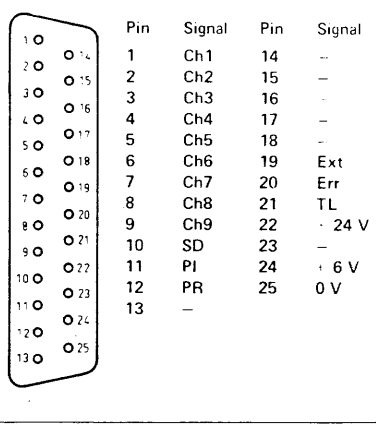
1 2 3 4 5 6 7 8 9 10 11 12 13
14 15 16 17 18 19 20 21 22 23 24 25

| Pin | Signal | Pin | Signal |
|---|---|---|---|
| 1 | Ch1 | 14 | – |
| 2 | Ch2 | 15 | – |
| 3 | Ch3 | 16 | – |
| 4 | Ch4 | 17 | – |
| 5 | Ch5 | 18 | – |
| 6 | Ch6 | 19 | Ext |
| 7 | Ch7 | 20 | Err |
| 8 | Ch8 | 21 | TL |
| 9 | Ch9 | 22 | - 24 V |
| 10 | SD | 23 | – |
| 11 | PI | 24 | + 6 V |
| 12 | PR | 25 | 0 V |
| 13 | – | | |